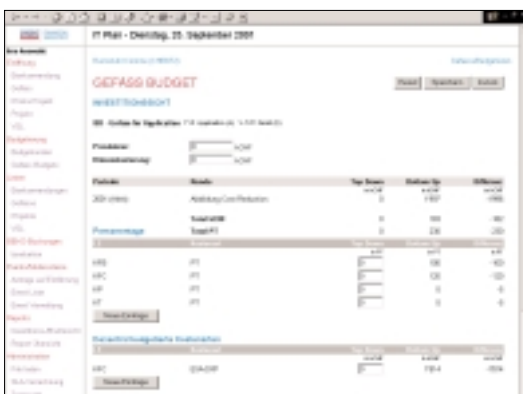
IT Plan - Dienstag, 25. September 2001

GEFASS BUDGET

INVESTITIONSSICHT

Preisbasis
Stückzahl

| Periode | Bereich | Top Down | Bottom Up | Differenz |
|---|---|---|---|---|
| 2001 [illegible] | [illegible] | 0 | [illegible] | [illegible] |

Personentage

| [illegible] | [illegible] | Top Down | Bottom Up | Differenz |
|---|---|---|---|---|
| HRS | PT | | 100 | -100 |
| HPC | PT | | 120 | -120 |
| HP | PT | | 0 | 0 |
| HT | PT | | 0 | 0 |

Neuer Eintrag

| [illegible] | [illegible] | Top Down | Bottom Up | Differenz |
|---|---|---|---|---|
| HPC | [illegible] | | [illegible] | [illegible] |

Neuer Eintrag

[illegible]